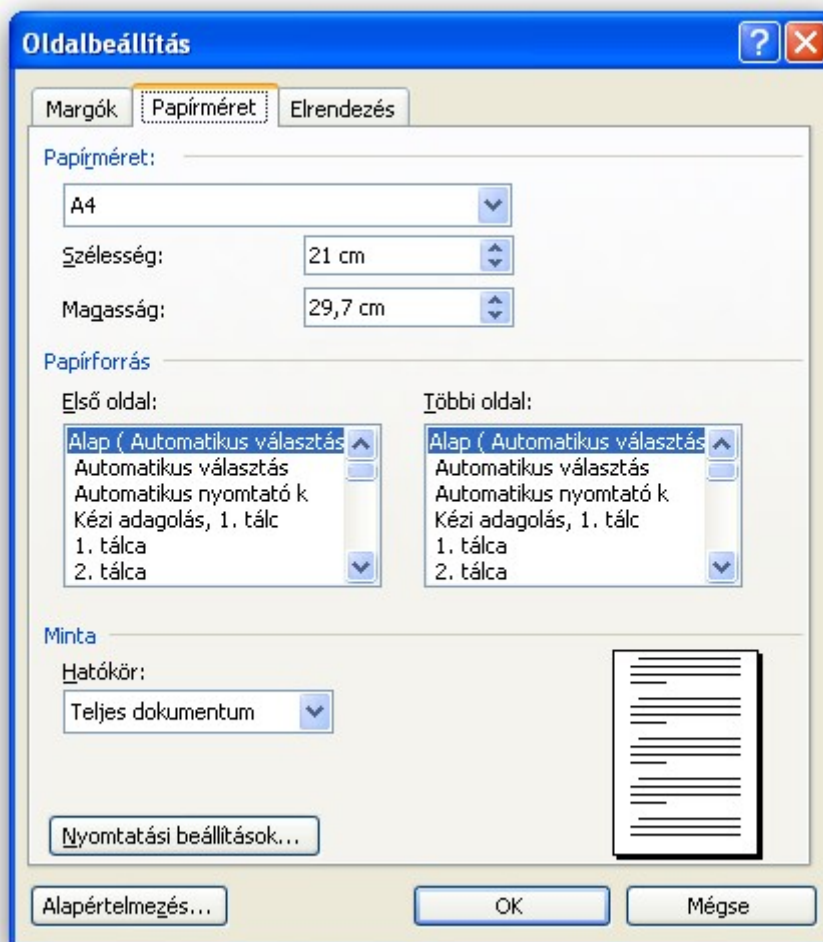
Oldalbeállítás

Margók | Papírméret | Elrendezés

Papírméret:

A4

Szélesség: 21 cm

Magasság: 29,7 cm

Papírforrás

Első oldal:

Alap ( Automatikus választás
Automatikus választás
Automatikus nyomtató k
Kézi adagolás, 1. tálc
1. tálca
2. tálca

Többi oldal:

Alap ( Automatikus választás
Automatikus választás
Automatikus nyomtató k
Kézi adagolás, 1. tálc
1. tálca
2. tálca

Minta

Hatókör:

Teljes dokumentum

Nyomtatási beállítások...

Alapértelmezés... OK Mégse